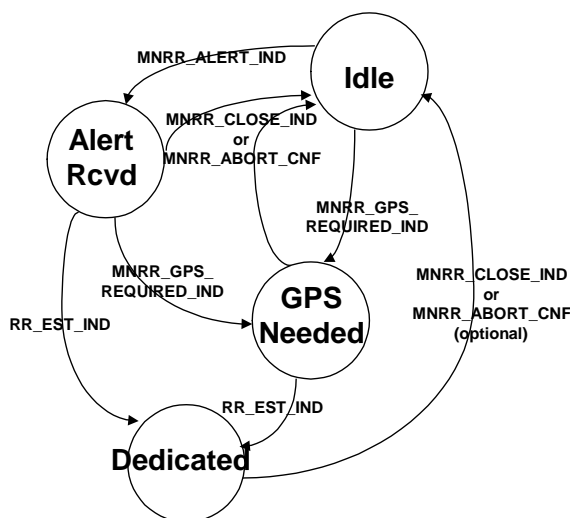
MNRR_ALERT_IND

Idle

Alert Rcvd

MNRR_CLOSE_IND or MNRR_ABORT_CNF

MNRR_GPS_ REQUIRED_IND

MNRR_GPS_ REQUIRED_IND

GPS Needed

MNRR_CLOSE_IND or MNRR_ABORT_CNF (optional)

RR_EST_IND

RR_EST_IND

Dedicated